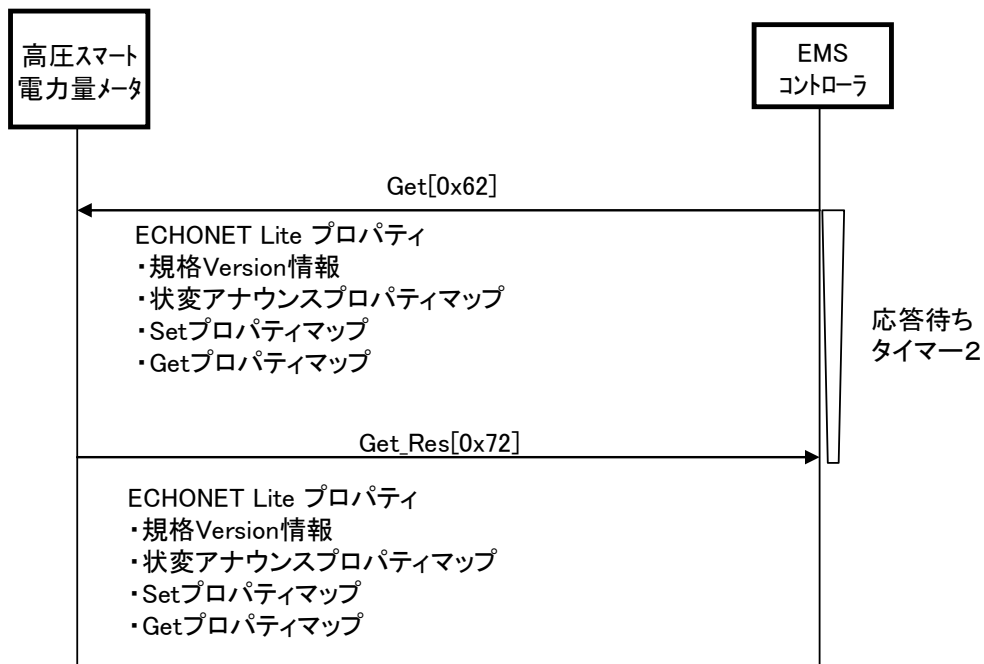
高圧スマート電力量メータ

EMS
コントローラ

Get[0x62]

ECHONET Lite プロパティ
・規格Version情報
・状変アナウンスプロパティマップ
・Setプロパティマップ
・Getプロパティマップ

応答待ち
タイマー2

Get_Res[0x72]

ECHONET Lite プロパティ
・規格Version情報
・状変アナウンスプロパティマップ
・Setプロパティマップ
・Getプロパティマップ